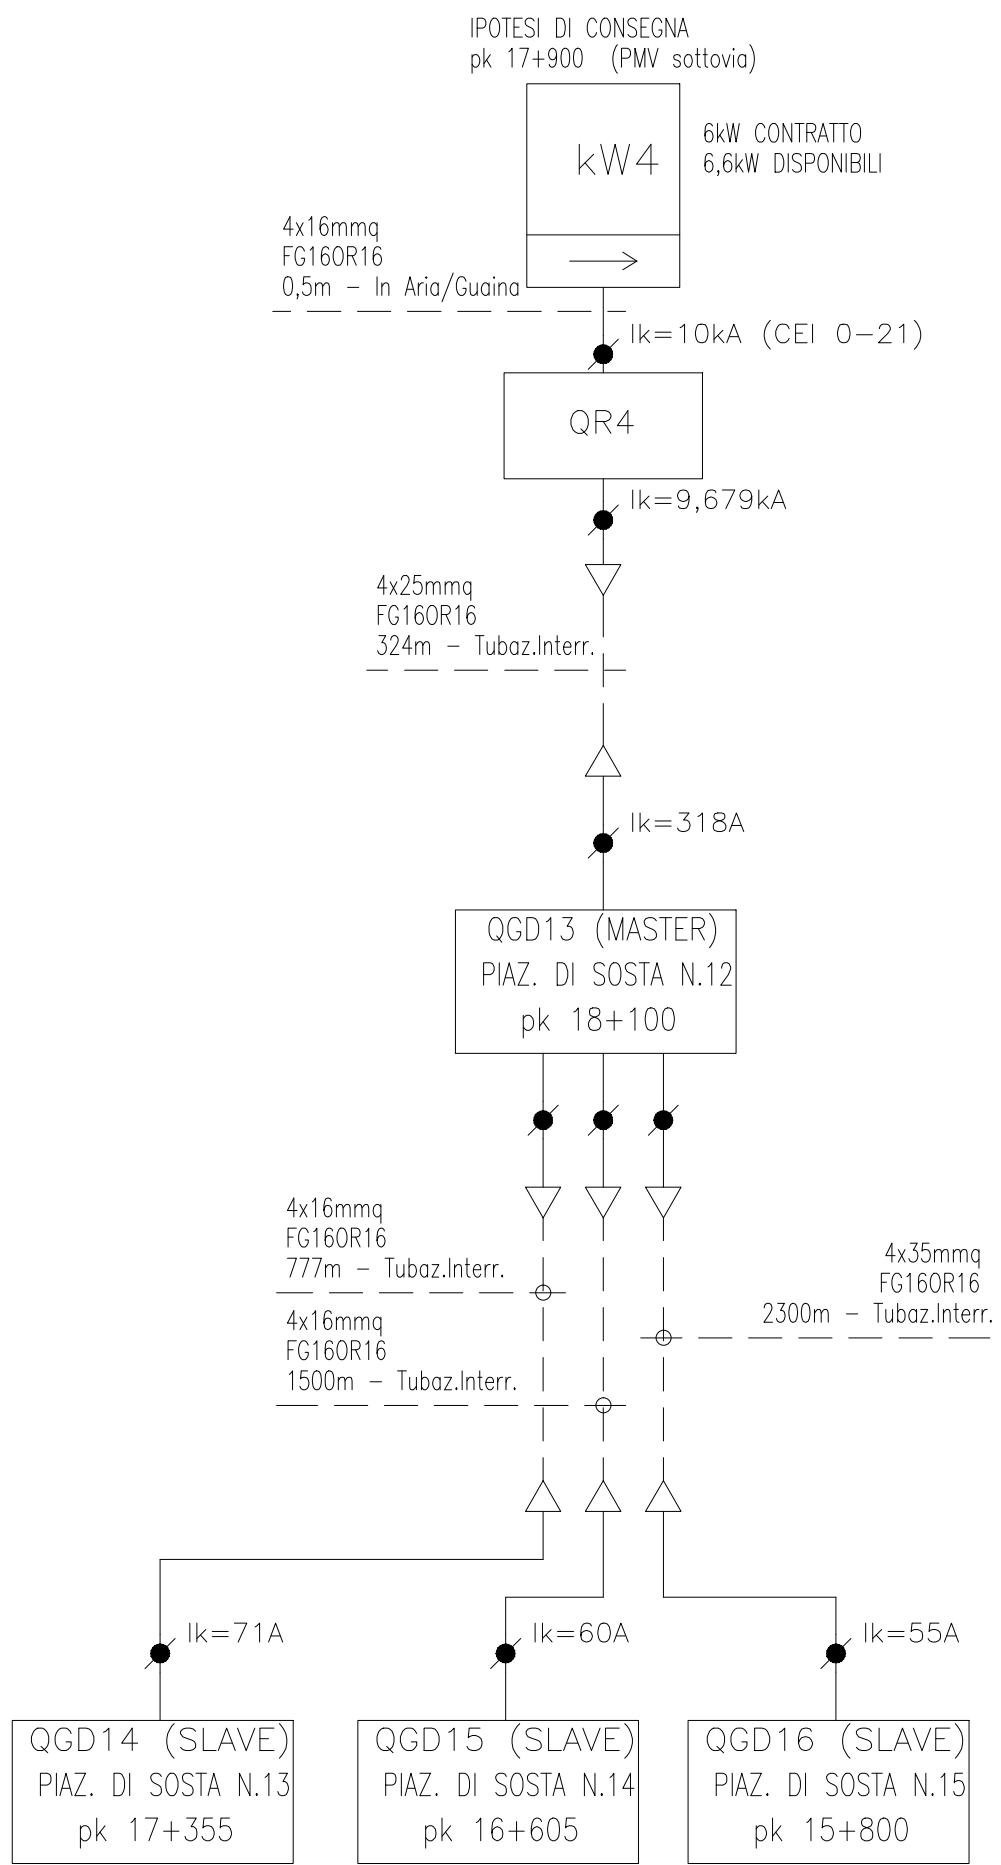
IPOTESI DI CONSEGNA
pk 17+900 (PMV sottovia)

kW4

6kW CONTRATTO
6,6kW DISPONIBILI

4x16mmq
FG16OR16
0,5m – In Aria/Guaina

Ik=10kA (CEI 0–21)

QR4

Ik=9,679kA

4x25mmq
FG16OR16
324m – Tubaz.Interr.

Ik=318A

QGD13 (MASTER)
PIAZ. DI SOSTA N.12
pk 18+100

4x16mmq
FG16OR16
777m – Tubaz.Interr.

4x16mmq
FG16OR16
1500m – Tubaz.Interr.

4x35mmq
FG16OR16
2300m – Tubaz.Interr.

Ik=71A

Ik=60A

Ik=55A

QGD14 (SLAVE)
PIAZ. DI SOSTA N.13
pk 17+355

QGD15 (SLAVE)
PIAZ. DI SOSTA N.14
pk 16+605

QGD16 (SLAVE)
PIAZ. DI SOSTA N.15
pk 15+800